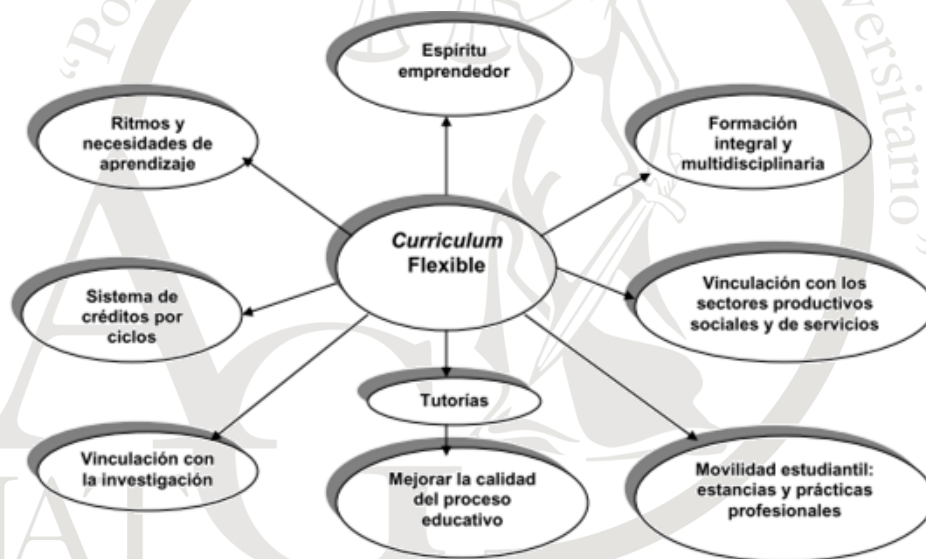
Espíritu emprendedor

Ritmos y necesidades de aprendizaje

Formación integral y multidisciplinaria

*Curriculum* Flexible

Sistema de créditos por ciclos

Vinculación con los sectores productivos sociales y de servicios

Tutorías

Vinculación con la investigación

Mejorar la calidad del proceso educativo

Movilidad estudiantil: estancias y prácticas profesionales